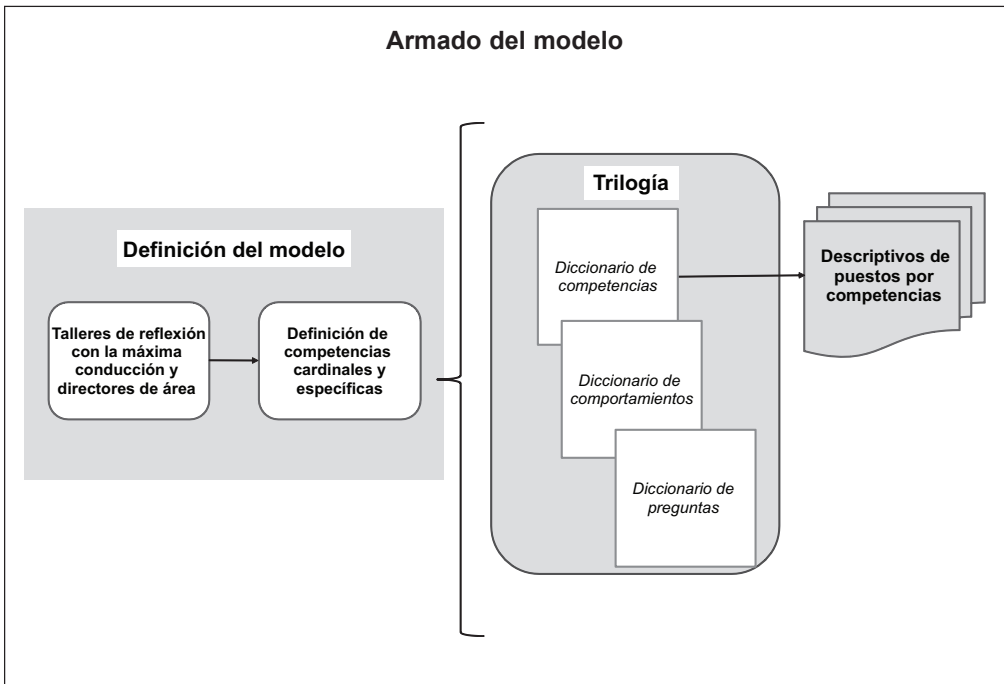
Armado del modelo

Definición del modelo

Talleres de reflexión con la máxima conducción y directores de área

Definición de competencias cardinales y específicas

Trilogía

Diccionario de competencias

Diccionario de comportamientos

Diccionario de preguntas

Descriptivos de puestos por competencias